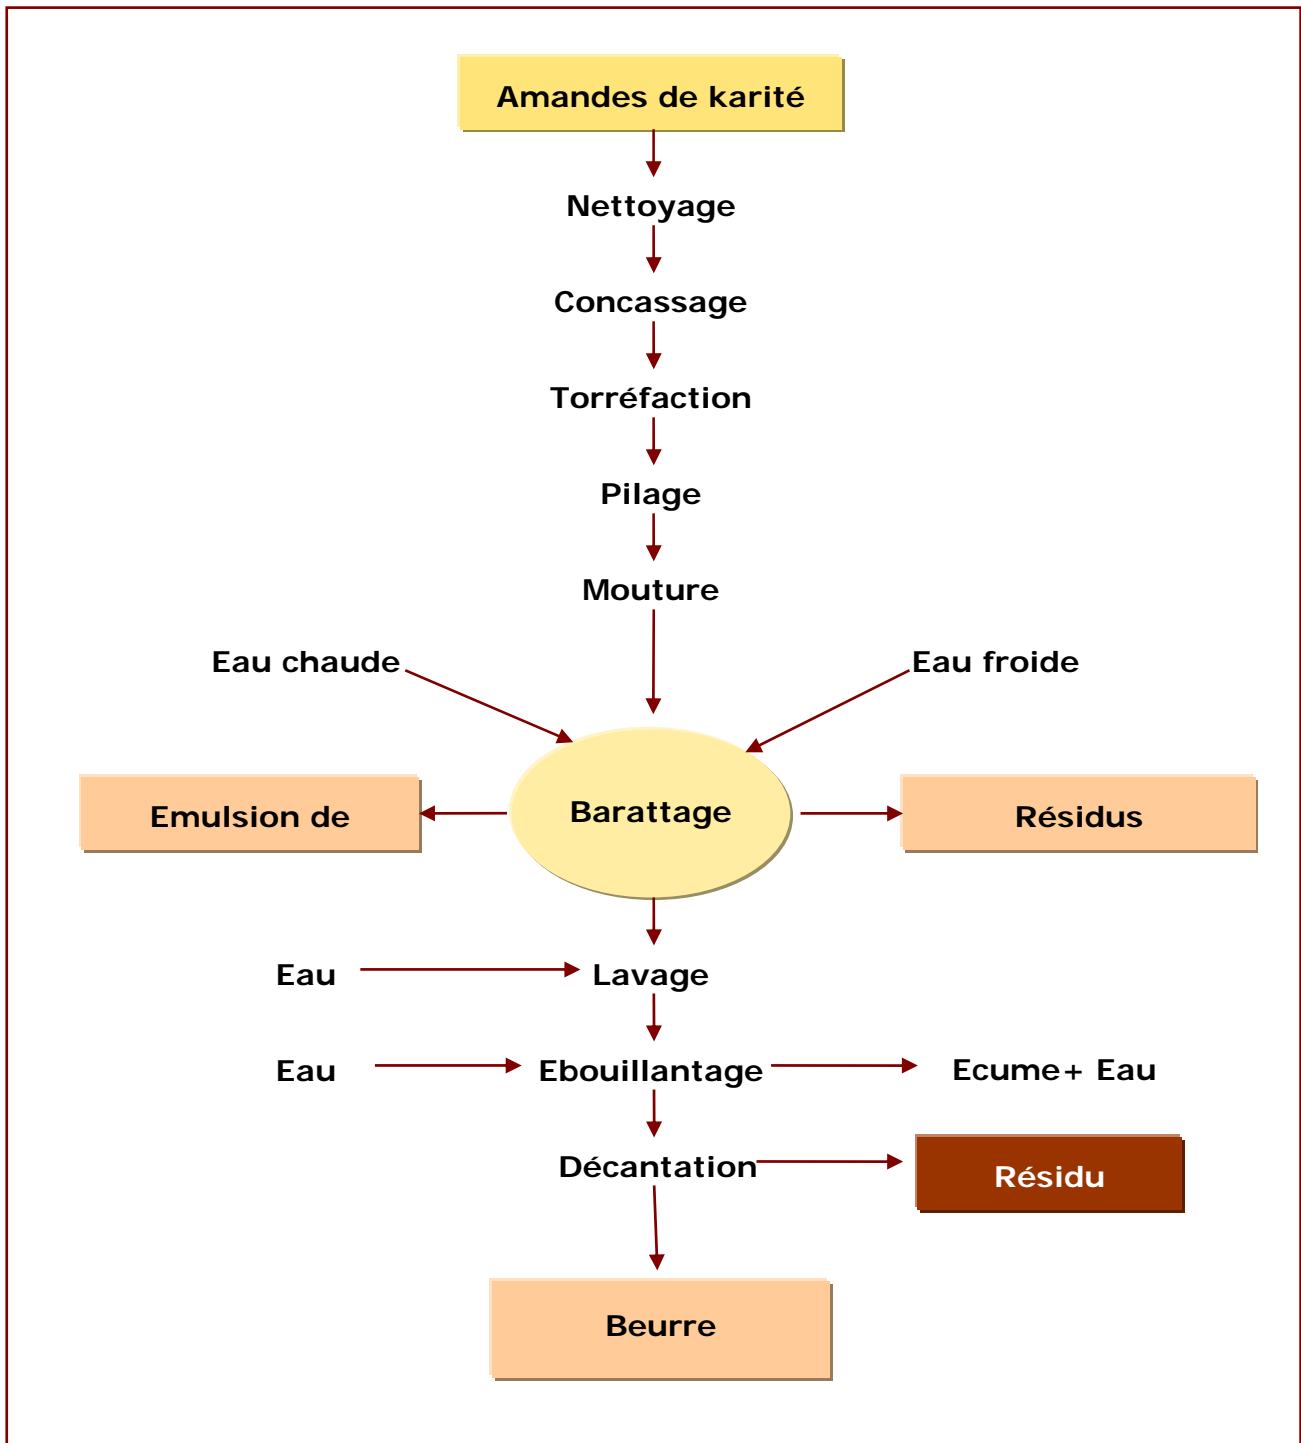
Amandes de karité

Nettoyage

Concassage

Torréfaction

Pilage

Mouture

Eau chaude

Eau froide

Emulsion de

Barattage

Résidus

Eau

Lavage

Eau

Ebouillantage

Ecume+ Eau

Décantation

Résidu

Beurre